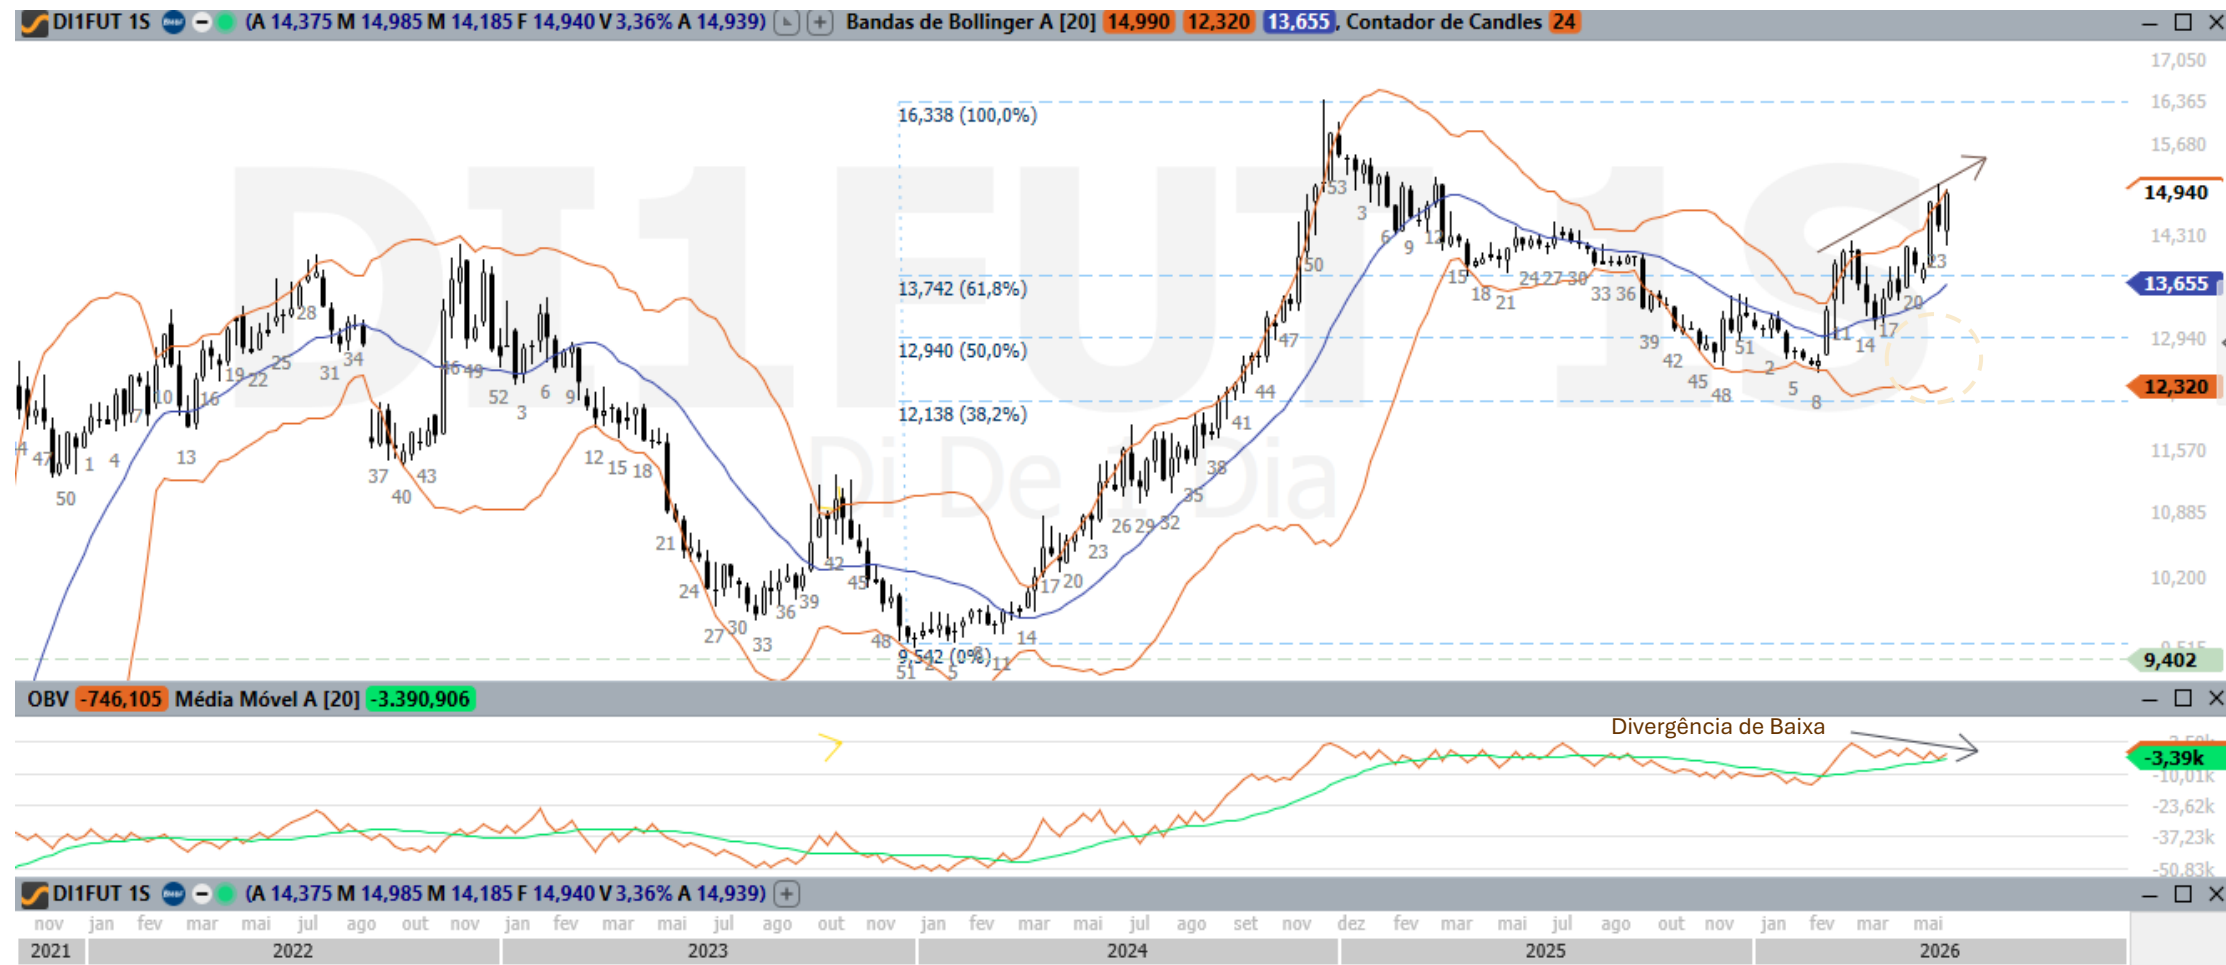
DI1FUT 1S (A 14,375 M 14,985 M 14,185 F 14,940 V 3,36% A 14,939) Bandas de Bollinger A [20] 14,990 12,320 13,655, Contador de Candles 24

17,050
16,365
15,680
14,940
14,310
13,655
12,940
12,320
11,570
10,885
10,200
9,515
9,402

16,338 (100,0%)
13,742 (61,8%)
12,940 (50,0%)
12,138 (38,2%)
9,542 (0%)

DI1FUT 1S
Di De 1 Dia

OBV -746,105 Média Móvel A [20] -3.390,906

Divergência de Baixa

-3,39k
-10,01k
-23,62k
-37,23k
-50,83k

DI1FUT 1S (A 14,375 M 14,985 M 14,185 F 14,940 V 3,36% A 14,939)

nov jan fev mar mai jul ago out nov jan fev mar mai jul ago out nov jan fev mar mai jul ago set nov dez fev mar mai jul ago out nov jan fev mar mai
2021 2022 2023 2024 2025 2026